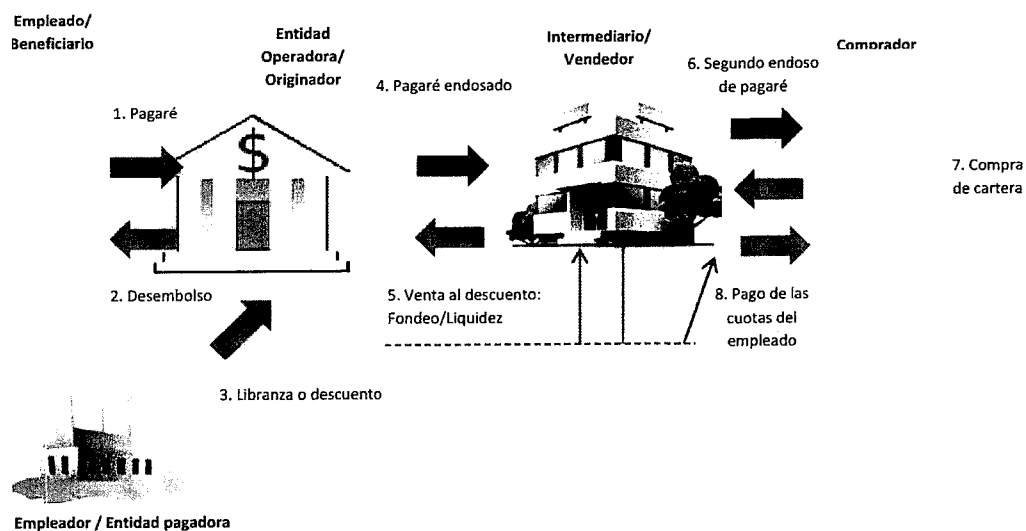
Empleado/ Beneficiario

Entidad Operadora/ Originador

Intermediario/ Vendedor

Comprador

1. Pagaré

4. Pagaré endosado

6. Segundo endoso de pagaré

7. Compra de cartera

2. Desembolso

5. Venta al descuento: Fondeo/Liquidez

8. Pago de las cuotas del empleado

3. Libranza o descuento

Empleador / Entidad pagadora